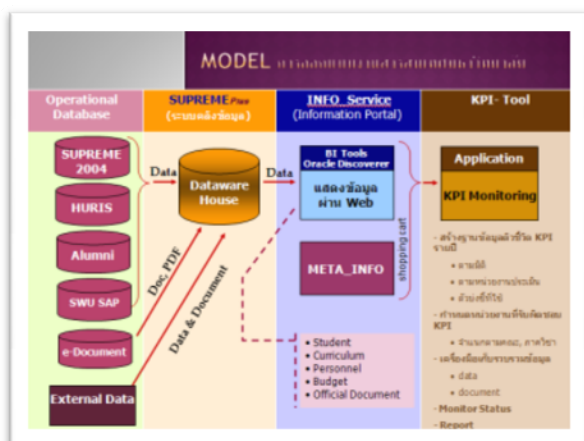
MODEL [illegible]

Operational Database

SUPREME 2004

HURIS

Alumni

SWU SAP

e-Document

External Data

SUPREMEPlus (ระบบคลังข้อมูล)

Data

Dataware House

Doc, PDF

Data & Document

INFO_Service (Information Portal)

Data

BI Tools Oracle Discoverer

แสดงข้อมูล ผ่าน Web

shopping cart

META_INFO

• Student
• Curriculum
• Personnel
• Budget
• Official Document

KPI- Tool

Application

KPI Monitoring

- สร้างฐานข้อมูลตัวชี้วัด KPI รายปี
• ตามมิติ
• ตามหน่วยงานประเมิน
• ตัวบ่งชี้ที่ใช้
- กำหนดหน่วยงานที่รับผิดชอบ KPI
• จำแนกตามคณะ, ภาควิชา
- เครื่องมือสำหรับรายงานข้อมูล
• data
• document
- Monitor Status
- Report